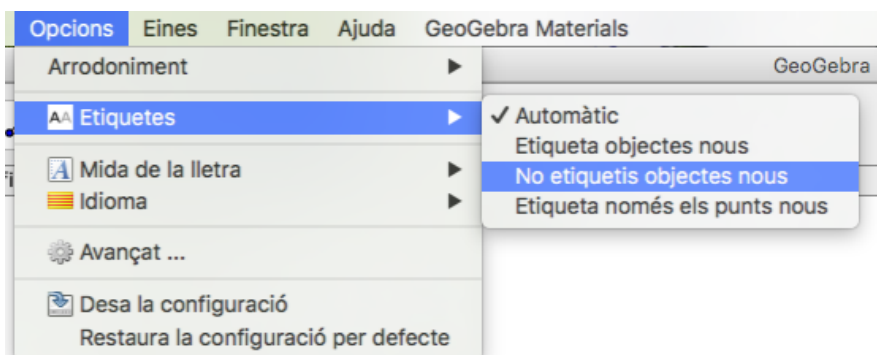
Opcions Eines Finestra Ajuda GeoGebra Materials

Arrodoniment ▶

GeoGebra

AA Etiquetes ▶

✓ Automàtic
Etiqueta objectes nous
No etiquetis objectes nous
Etiqueta només els punts nous

A Mida de la lletra ▶
Idioma ▶

Avançat ...

Desa la configuració
Restaura la configuració per defecte